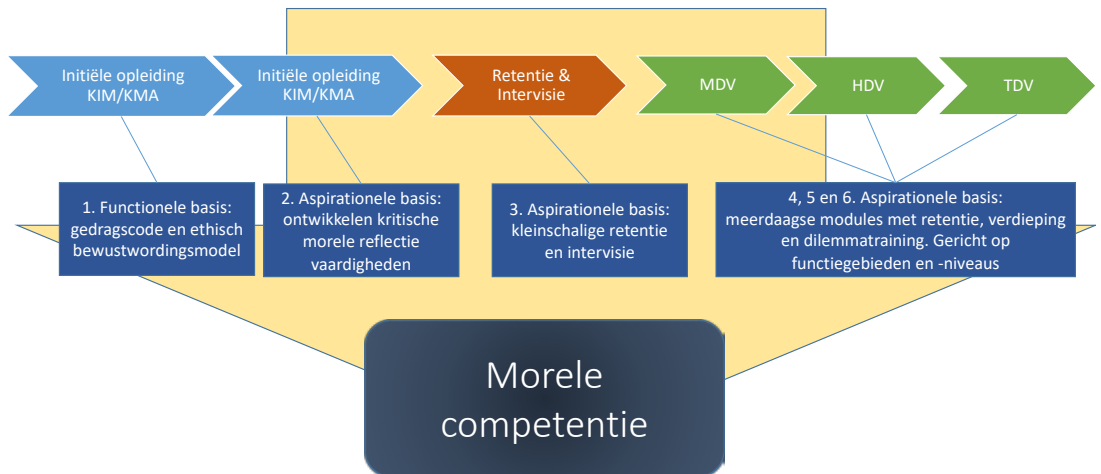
Initiële opleiding KIM/KMA

Initiële opleiding KIM/KMA

Retentie & Intervisie

MDV

HDV

TDV

1. Functionele basis: gedragscode en ethisch bewustwordingsmodel

2. Aspirationele basis: ontwikkelen kritische morele reflectie vaardigheden

3. Aspirationele basis: kleinschalige retentie en intervisie

4, 5 en 6. Aspirationele basis: meerdaagse modules met retentie, verdieping en dilemmatraining. Gericht op functiegebieden en -niveaus

Morele competentie